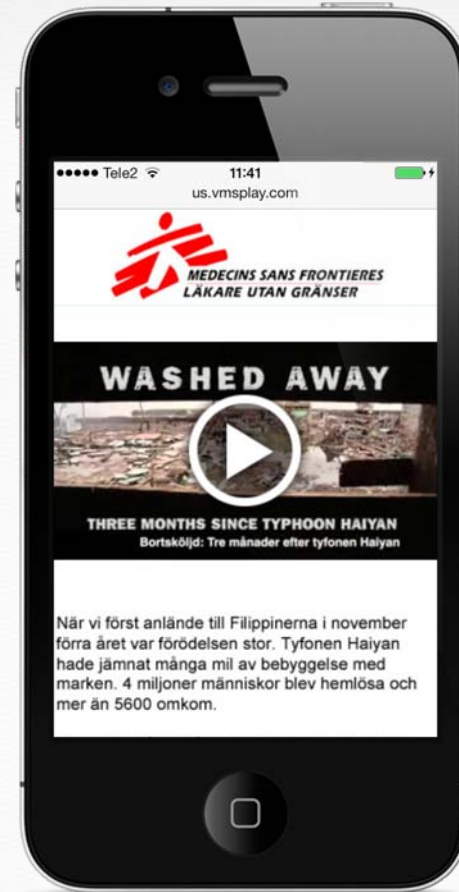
●●●●● Tele2 11:41
us.vmsplay.com

MEDECINS SANS FRONTIERES
LÄKARE UTAN GRÄNSER

WASHED AWAY

THREE MONTHS SINCE TYPHOON HAIYAN
Bortsköljd: Tre månader efter tyfonen Haiyan

När vi först anlände till Filippinerna i november förra året var förödelsen stor. Tyfonen Haiyan hade jämnat många mil av bebyggelse med marken. 4 miljoner människor blev hemlösa och mer än 5600 omkom.